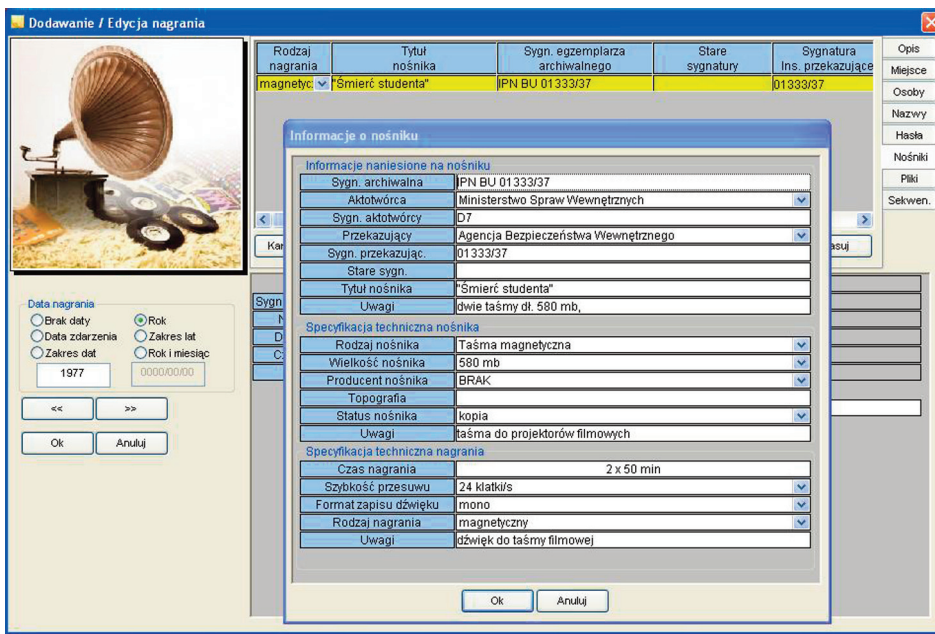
Dodawanie / Edycja nagrania

| Rodzaj nagrania | Tytuł nośnika | Sygn. egzemplarza archiwalnego | Stare sygnatury | Sygnatura Ins. przekazujące |
|---|---|---|---|---|
| magnetyc | "Śmierć studenta" | IPN BU 01333/37 | | 01333/37 |

Opis
Miejsce
Osoby
Nazwy
Hasła
Nośniki
Pliki
Sekwen.

Kar
asuj

Sygn
N
D
C

Data nagrania
Brak daty
Rok
Data zdarzenia
Zakres lat
Zakres dat
Rok i miesiąc
1977
0000/00/00
<<
>>
Ok
Anuluj

Informacje o nośniku

Informacje naniesione na nośniku
| | |
|---|---|
| Sygn. archiwalna | IPN BU 01333/37 |
| Aktotwórca | Ministerstwo Spraw Wewnętrznych |
| Sygn. aktotwórcy | D7 |
| Przekazujący | Agencja Bezpieczeństwa Wewnętrznego |
| Sygn. przekazując. | 01333/37 |
| Stare sygn. | |
| Tytuł nośnika | "Śmierć studenta" |
| Uwagi | dwie taśmy dł. 580 mb, |

Specyfikacja techniczna nośnika
| | |
|---|---|
| Rodzaj nośnika | Taśma magnetyczna |
| Wielkość nośnika | 580 mb |
| Producent nośnika | BRAK |
| Topografia | |
| Status nośnika | kopia |
| Uwagi | taśma do projektorów filmowych |

Specyfikacja techniczna nagrania
| | |
|---|---|
| Czas nagrania | 2 x 50 min |
| Szybkość przesuwu | 24 klatki/s |
| Format zapisu dźwięku | mono |
| Rodzaj nagrania | magnetyczny |
| Uwagi | dźwięk do taśmy filmowej |

Ok
Anuluj